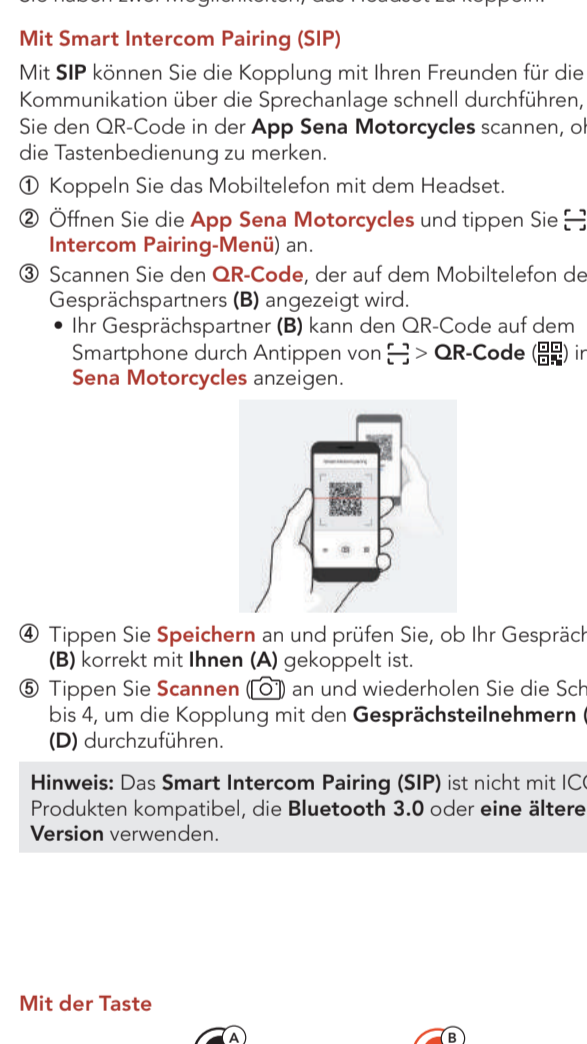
Mit Smart Intercom Pairing (SIP)

Mit SIP können Sie die Kopplung mit Ihren Freunden für die Kommunikation über die Sprechanlage schnell durchführen, Sie den QR-Code in der App Sena Motorcycles scannen, o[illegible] die Tastenbedienung zu merken.

① Koppeln Sie das Mobiltelefon mit dem Headset.

② Öffnen Sie die App Sena Motorcycles und tippen Sie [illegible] Intercom Pairing-Menü) an.

③ Scannen Sie den QR-Code, der auf dem Mobiltelefon de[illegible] Gesprächspartners (B) angezeigt wird.

• Ihr Gesprächspartner (B) kann den QR-Code auf dem Smartphone durch Antippen von > QR-Code ( ) i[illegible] Sena Motorcycles anzeigen.

Smart Intercom Pairing

④ Tippen Sie Speichern an und prüfen Sie, ob Ihr Gespräc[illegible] (B) korrekt mit Ihnen (A) gekoppelt ist.

⑤ Tippen Sie Scannen ( ) an und wiederholen Sie die Sch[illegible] bis 4, um die Kopplung mit den Gesprächsteilnehmern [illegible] (D) durchzuführen.

Hinweis: Das Smart Intercom Pairing (SIP) ist nicht mit IC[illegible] Produkten kompatibel, die Bluetooth 3.0 oder eine ältere Version verwenden.

Mit der Taste

A

B